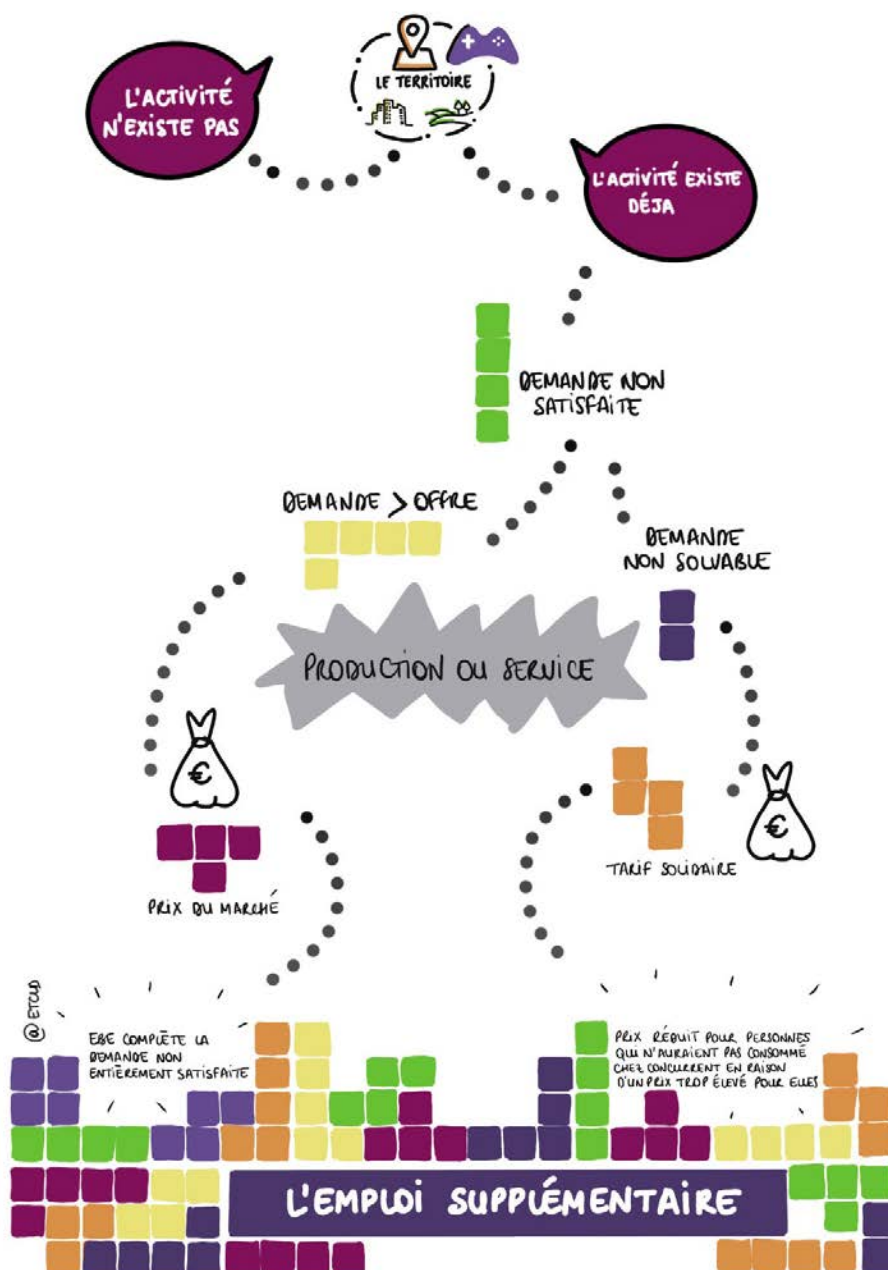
LE TERRITOIRE

L'ACTIVITÉ N'EXISTE PAS

L'ACTIVITÉ EXISTE DÉJA

DEMANDE NON SATISFAITE

DEMANDE > OFFRE

DEMANDE NON SOLVABLE

PRODUCTION OU SERVICE

€

PRIX DU MARCHÉ

€

TARIF SOLIDAIRE

@ETCLD

EBE COMPLÈTE LA DEMANDE NON ENTIÈREMENT SATISFAITE

PRIX RÉDUIT POUR PERSONNES QUI N'AURAIENT PAS CONSOMMÉ CHEZ CONCURRENT EN RAISON D'UN PRIX TROP ÉLEVÉ POUR ELLES

L'EMPLOI SUPPLÉMENTAIRE